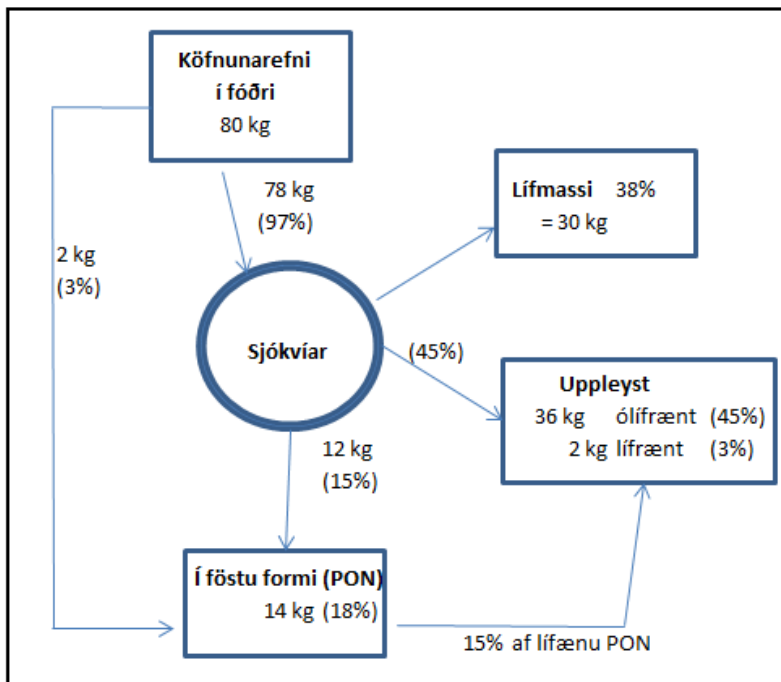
Köfnunarefni í fóðri
80 kg

78 kg
(97%)

2 kg
(3%)

Lífmassi 38%
= 30 kg

Sjókvíar

(45%)

Uppleyst
36 kg ólífrænt (45%)
2 kg lífrænt (3%)

12 kg
(15%)

Í föstu formi (PON)
14 kg (18%)

15% af lífænu PON